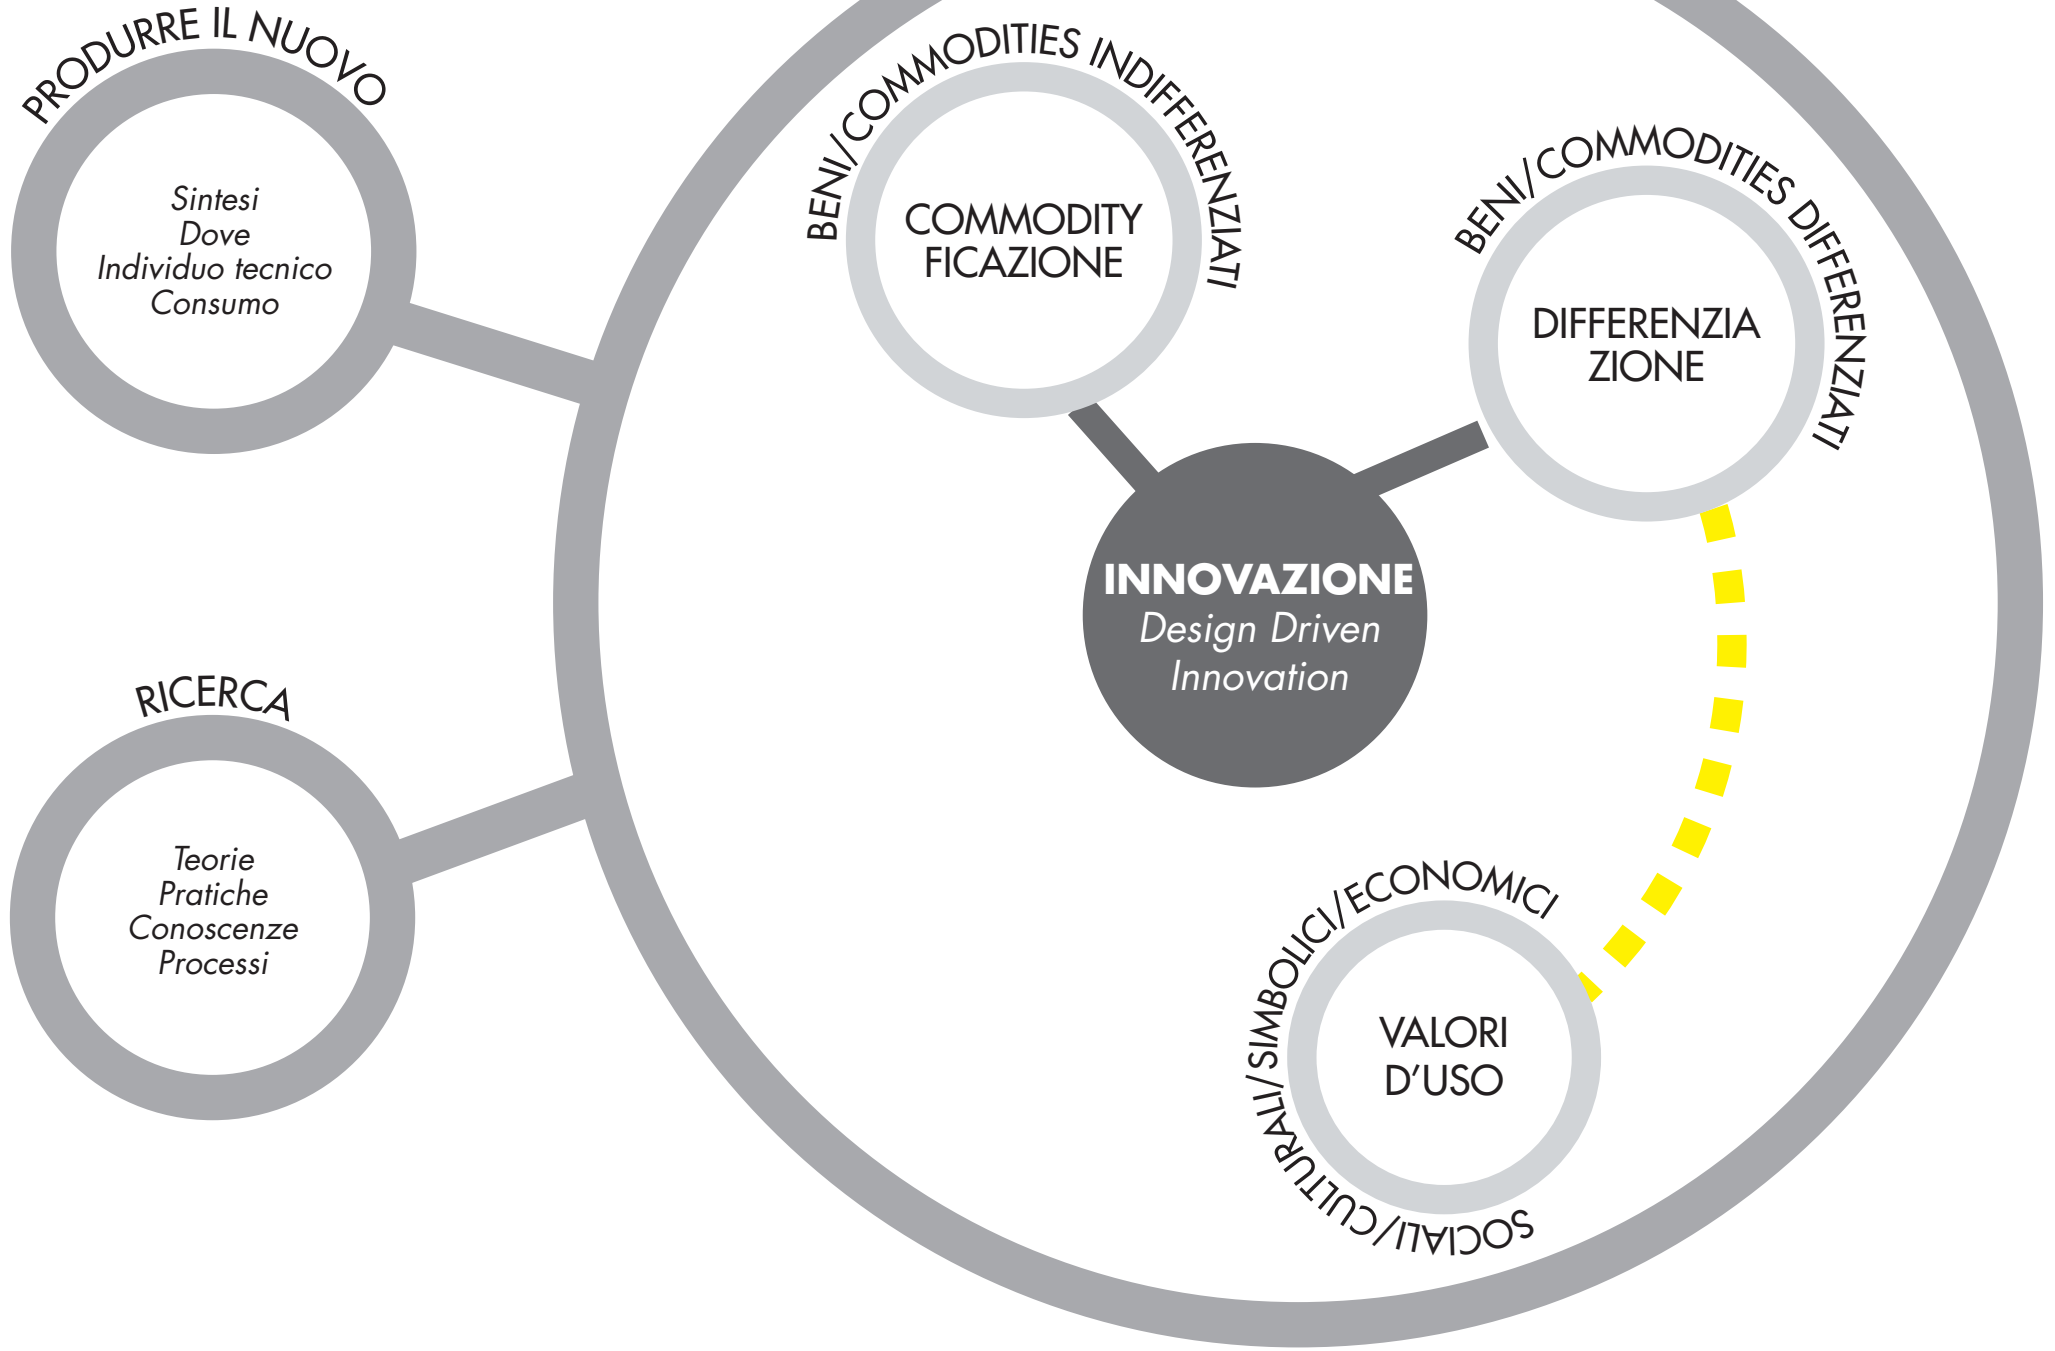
PRODURRE IL NUOVO

Sintesi
Dove
Individuo tecnico
Consumo

BENI/COMMODITIES INDIFFERENZIATI

COMMODITY
FICAZIONE

BENI/COMMODITIES DIFFERENZIATI

DIFFERENZIA
ZIONE

INNOVAZIONE
Design Driven
Innovation

RICERCA

Teorie
Pratiche
Conoscenze
Processi

SOCIALI/CULTURALI/SIMBOLICI/ECONOMICI

VALORI
D'USO